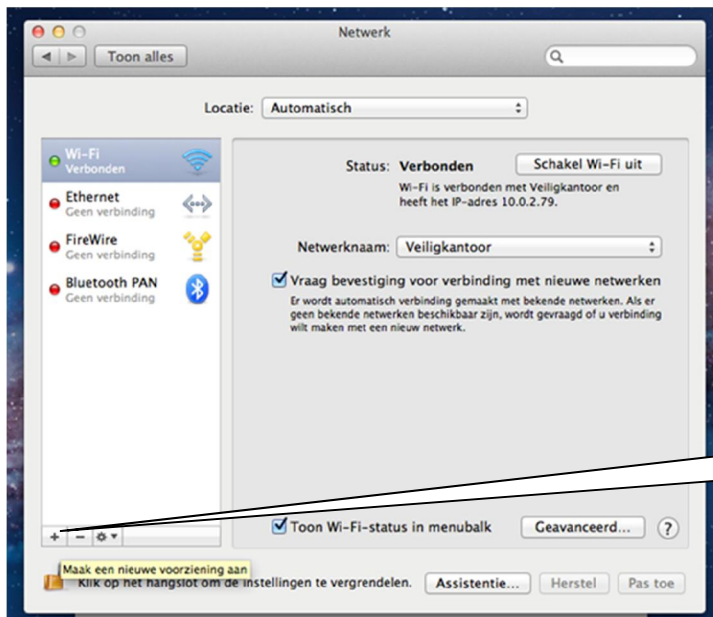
Netwerk

Toon alles

Locatie: Automatisch

Wi-Fi
Verbonden

Ethernet
Geen verbinding

FireWire
Geen verbinding

Bluetooth PAN
Geen verbinding

Status: Verbonden

Schakel Wi-Fi uit

Wi-Fi is verbonden met Veiligkantoor en heeft het IP-adres 10.0.2.79.

Netwerknaam: Veiligkantoor

Vraag bevestiging voor verbinding met nieuwe netwerken

Er wordt automatisch verbinding gemaakt met bekende netwerken. Als er geen bekende netwerken beschikbaar zijn, wordt gevraagd of u verbinding wilt maken met een nieuw netwerk.

+ −

Toon Wi-Fi-status in menubalk

Geavanceerd...

?

Maak een nieuwe voorziening aan

Klik op het hangslot om de instellingen te vergrendelen.

Assistentie...

Herstel

Pas toe